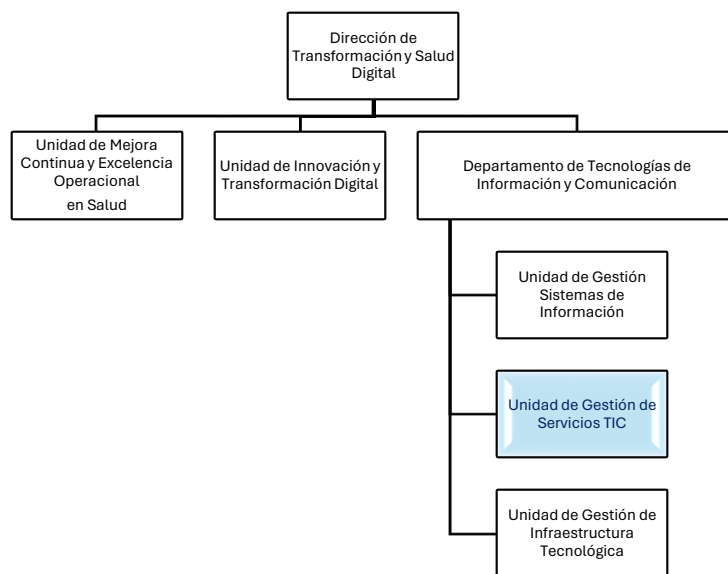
Dirección de Transformación y Salud Digital

Unidad de Mejora Continua y Excelencia Operacional en Salud

Unidad de Innovación y Transformación Digital

Departamento de Tecnologías de Información y Comunicación

Unidad de Gestión Sistemas de Información

Unidad de Gestión de Servicios TIC

Unidad de Gestión de Infraestructura Tecnológica